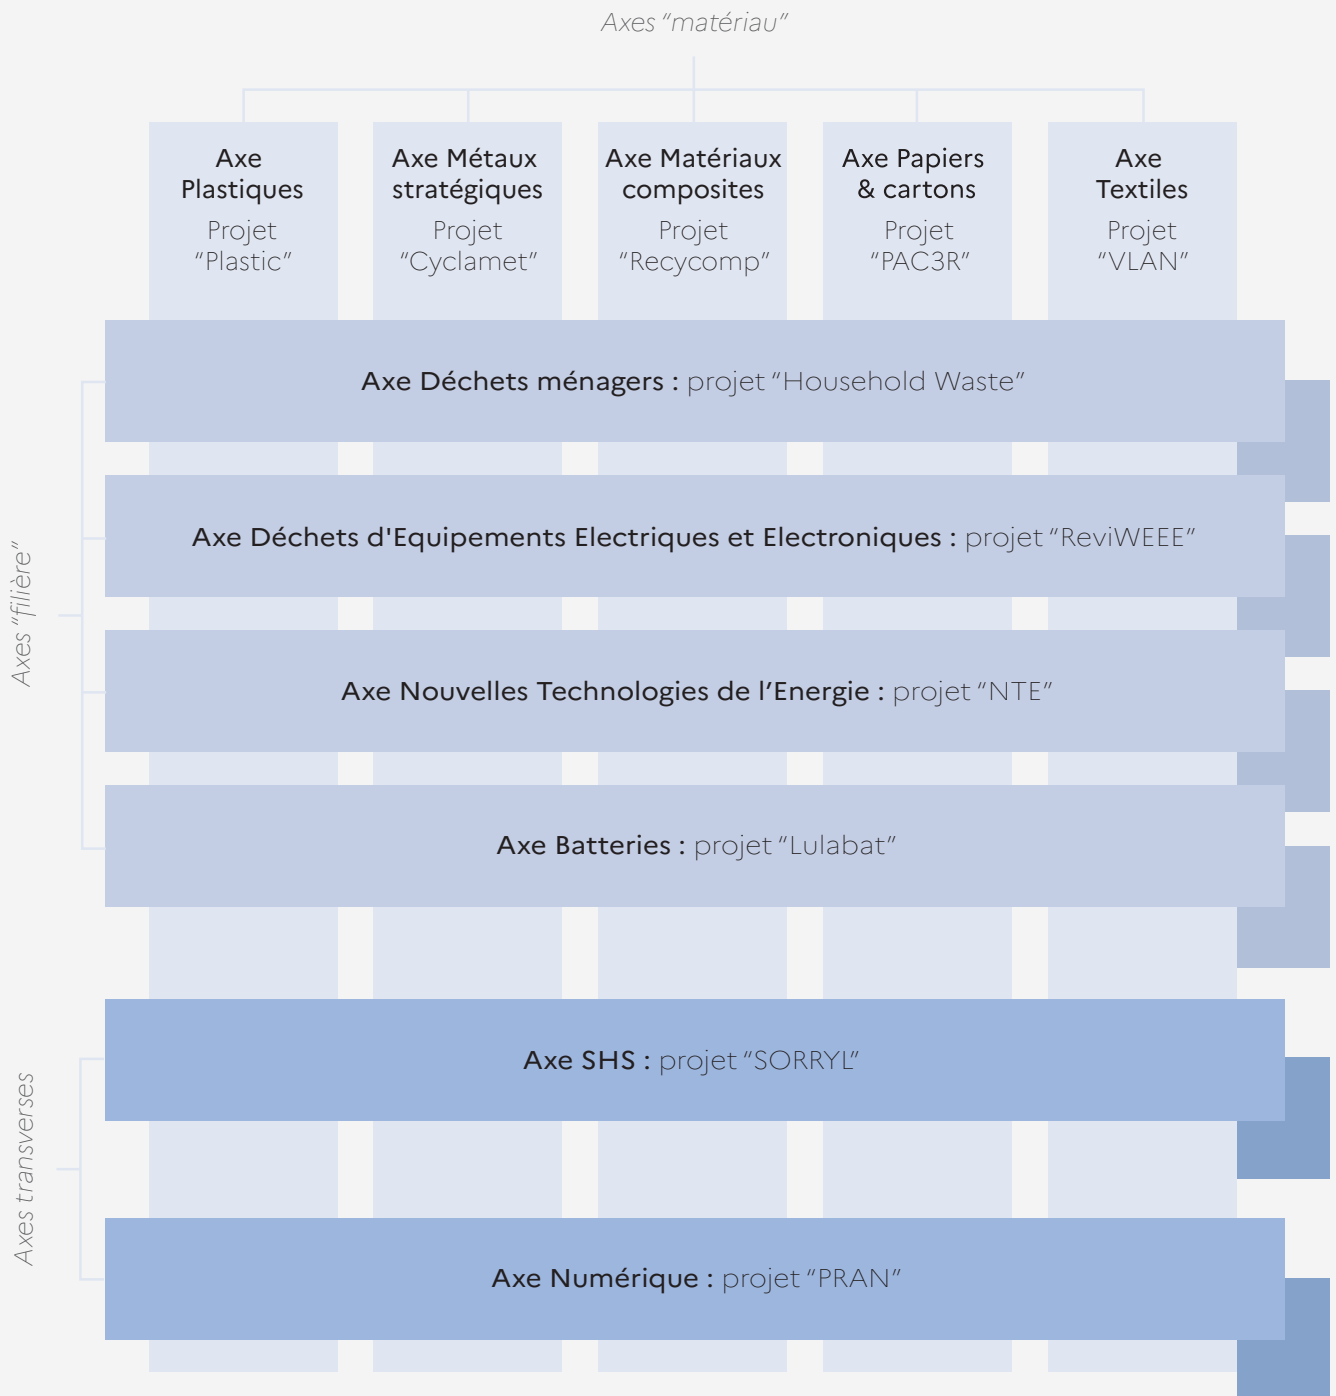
Axes "matériau"

Axe Plastiques
Projet "Plastic"

Axe Métaux stratégiques
Projet "Cyclamet"

Axe Matériaux composites
Projet "Recycomp"

Axe Papiers & cartons
Projet "PAC3R"

Axe Textiles
Projet "VLAN"

Axes "filière"

Axe Déchets ménagers : projet "Household Waste"

Axe Déchets d'Equipements Electriques et Electroniques : projet "ReviWEEE"

Axe Nouvelles Technologies de l'Energie : projet "NTE"

Axe Batteries : projet "Lulabat"

Axes transverses

Axe SHS : projet "SORRYL"

Axe Numérique : projet "PRAN"